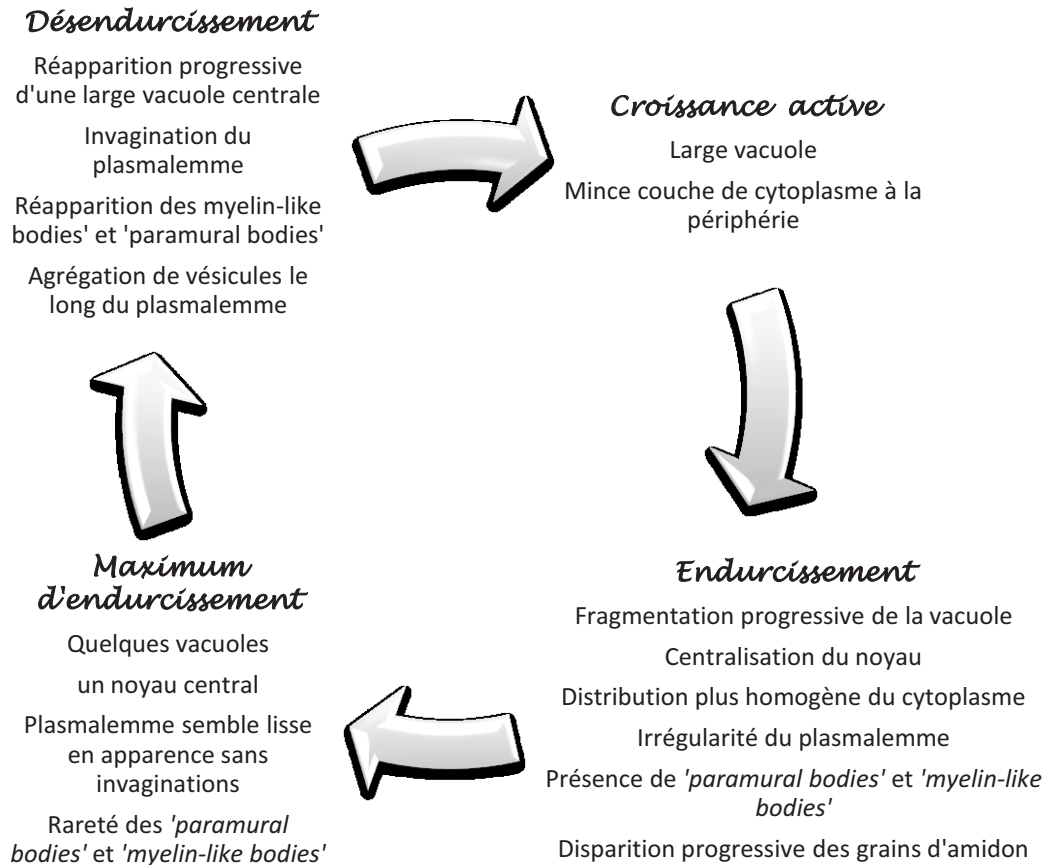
Désendurcissement

Réapparition progressive d'une large vacuole centrale

Invagination du plasmalemme

Réapparition des myelin-like bodies' et 'paramural bodies'

Agrégation de vésicules le long du plasmalemme

Croissance active

Large vacuole

Mince couche de cytoplasme à la périphérie

Endurcissement

Fragmentation progressive de la vacuole

Centralisation du noyau

Distribution plus homogène du cytoplasme

Irrégularité du plasmalemme

Présence de 'paramural bodies' et 'myelin-like bodies'

Disparition progressive des grains d'amidon

Maximum d'endurcissement

Quelques vacuoles

un noyau central

Plasmalemme semble lisse en apparence sans invaginations

Rareté des 'paramural bodies' et 'myelin-like bodies'